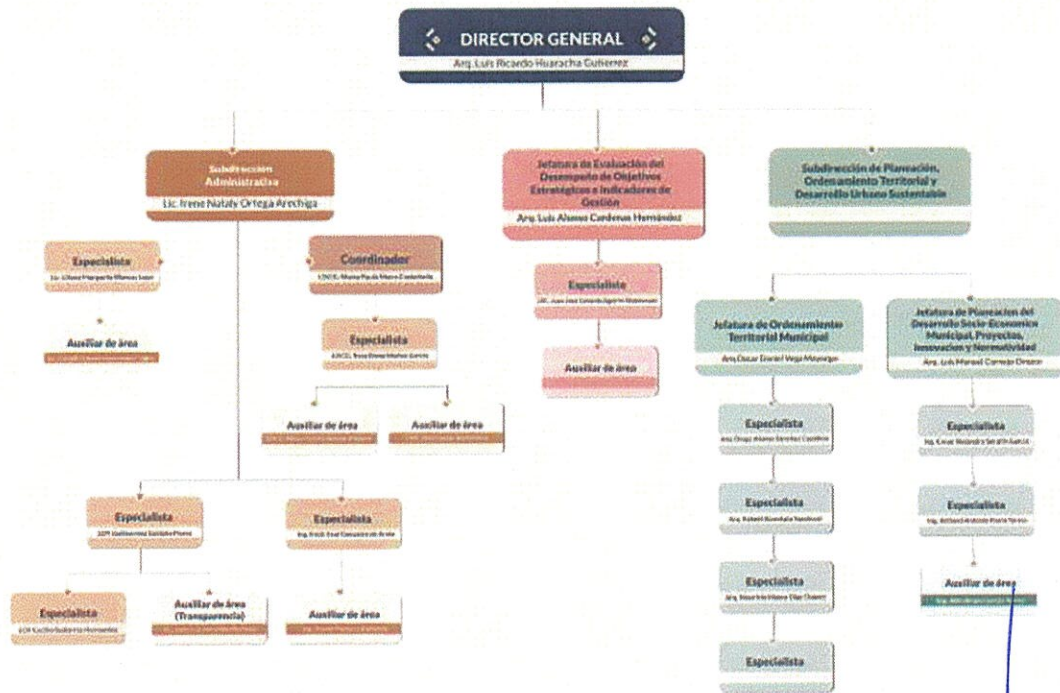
DIRECTOR GENERAL
Arq. Luis Ricardo Huaracha Gutierrez

Subdirección Administrativa
Lic. Irene Nataly Ortega Arechiga

Especialista
Lic. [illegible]

Auxiliar de área
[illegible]

Coordinador
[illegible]

Especialista
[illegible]

Auxiliar de área
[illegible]

Auxiliar de área
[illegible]

Especialista
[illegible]

Especialista
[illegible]

Especialista
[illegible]

Auxiliar de área (Transparencia)
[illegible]

Auxiliar de área
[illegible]

Jefatura de Evaluación del Desempeño de Objetivos Estratégicos e Indicadores de Gestión
Arq. Luis Alonso Cardenas Hernández

Especialista
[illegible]

Auxiliar de área

Subdirección de Planeación, Ordenamiento Territorial y Desarrollo Urbano Sustentable

Jefatura de Ordenamiento Territorial Municipal
Arq. Oscar Daniel Vega Mayagoi

Especialista
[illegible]

Especialista
Arq. Rafael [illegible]

Especialista
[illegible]

Especialista

Jefatura de Planeación del Desarrollo Socio-Económico Municipal, Proyectos, Innovación y Normatividad
Arq. Luis Manuel Camargo Orozco

Especialista
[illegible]

Especialista
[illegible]

Auxiliar de área
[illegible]